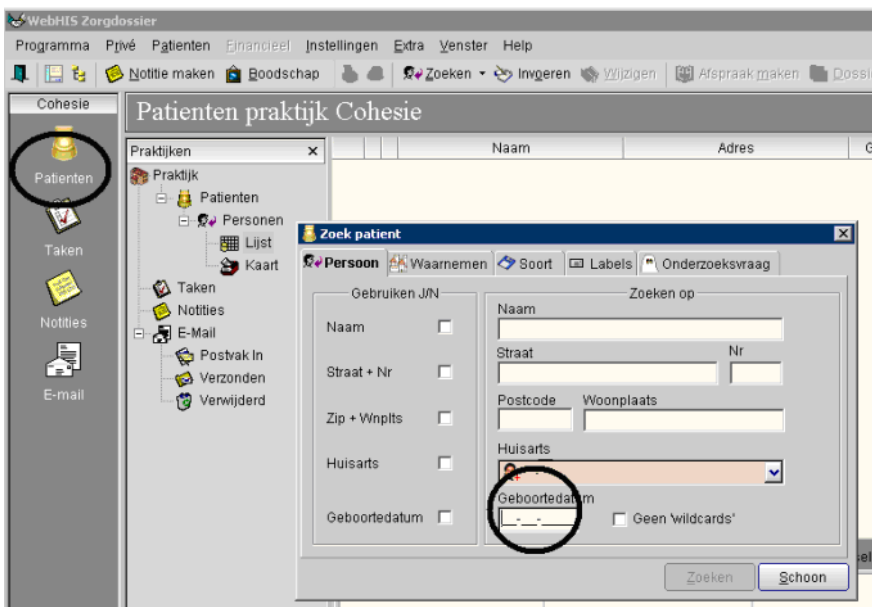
WebHIS Zorgdossier

Programma Privé Patienten Financieel Instellingen Extra Venster Help

Notitie maken Boodschap Zoeken Invoeren Wijzigen Afspraak maken Dossi

Cohesie

Patienten

Taken

Notities

E-mail

Patienten praktijk Cohesie

Praktijken ×

Praktijk
Patienten
Personen
Lijst
Kaart
Taken
Notities
E-Mail
Postvak In
Verzonden
Verwijderd

Naam | Adres | G

Zoek patient

Persoon | Waarnemen | Soort | Labels | Onderzoeksvraag

Gebruiken J/N

Naam

Straat + Nr

Zip + Wnplts

Huisarts

Geboortedatum

Zoeken op

Naam

Straat

Nr

Postcode

Woonplaats

Huisarts

Geboortedatum

__-__-____

Geen 'wildcards'

Zoeken

Schoon